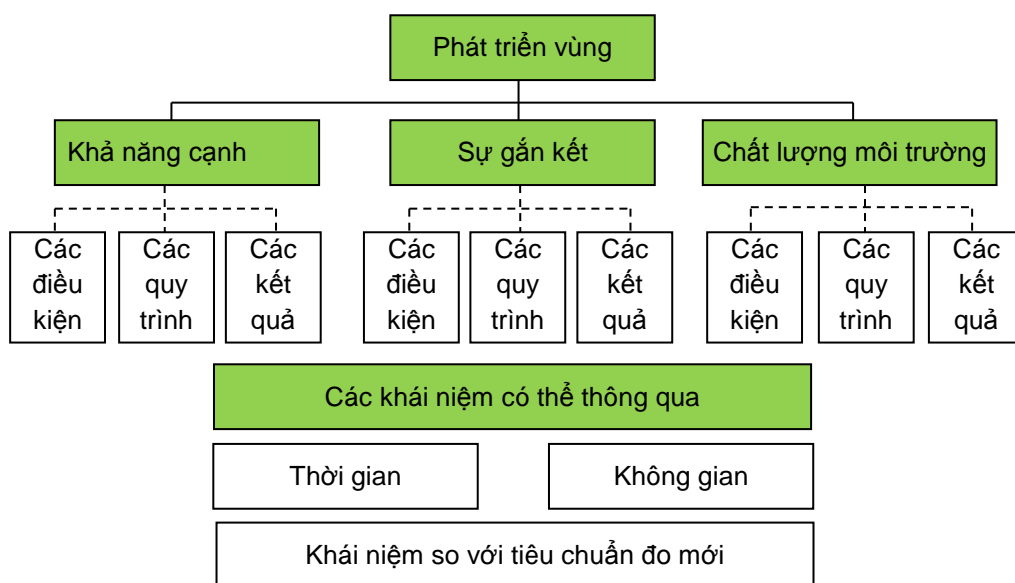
Phát triển vùng

Khả năng cạnh

Các điều kiện

Các quy trình

Các kết quả

Sự gắn kết

Các điều kiện

Các quy trình

Các kết quả

Chất lượng môi trường

Các điều kiện

Các quy trình

Các kết quả

Các khái niệm có thể thông qua

Thời gian

Không gian

Khái niệm so với tiêu chuẩn đo mới